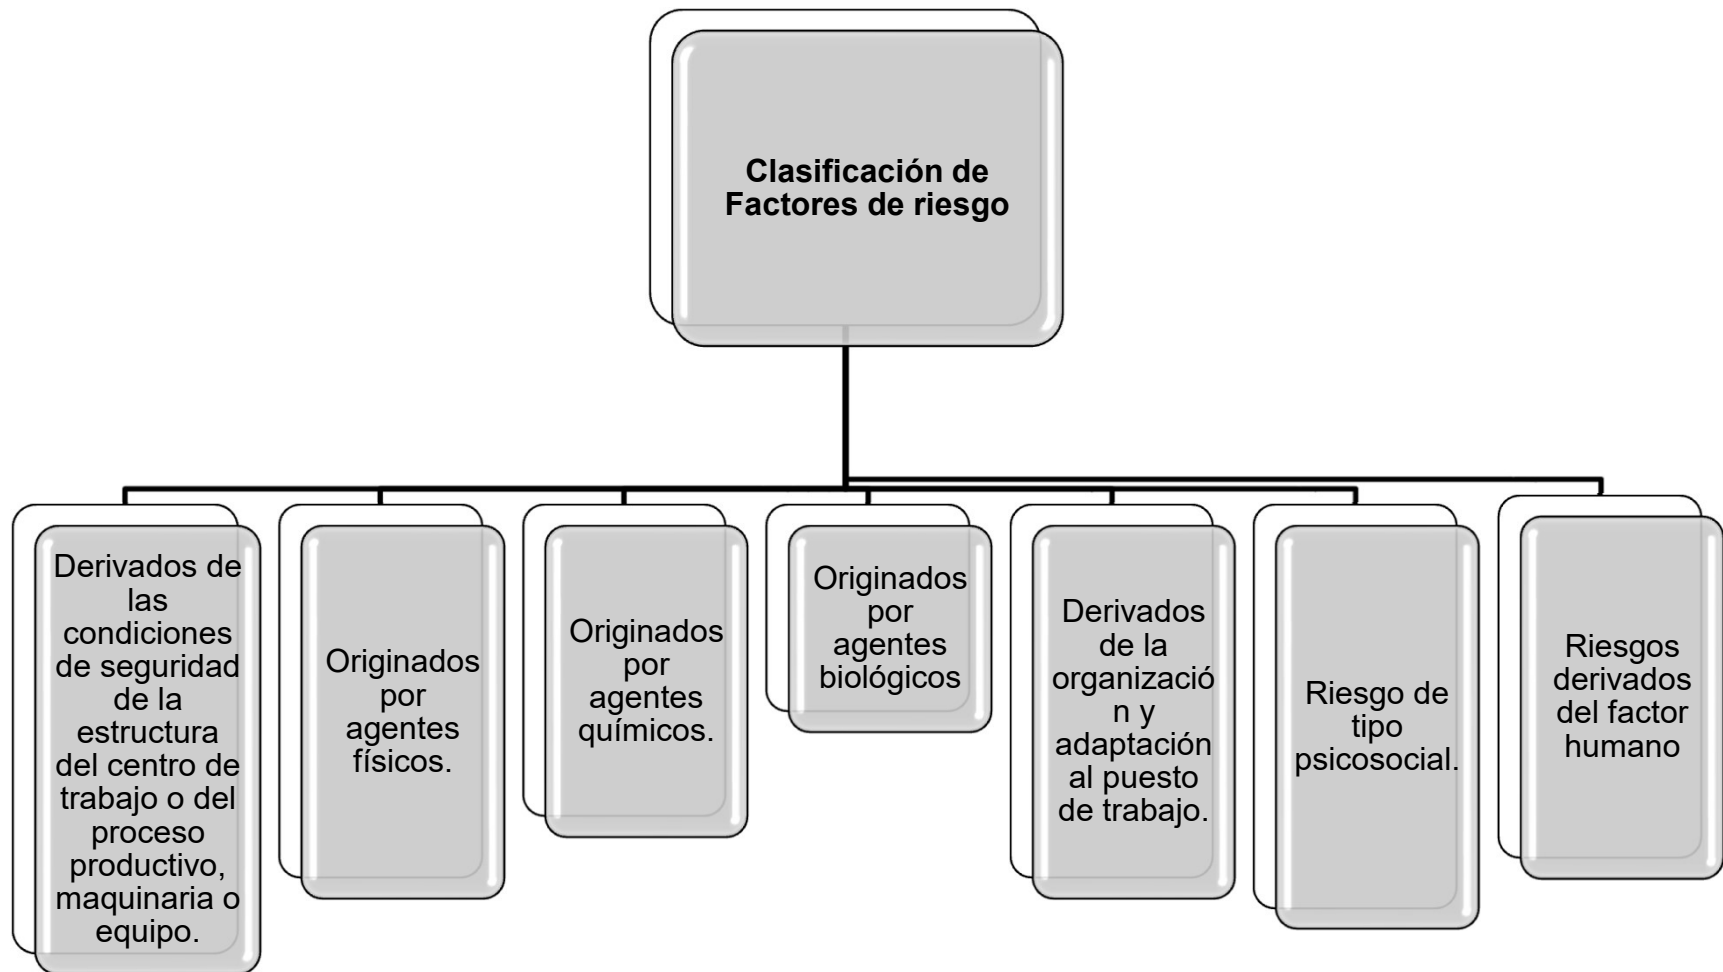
Clasificación de Factores de riesgo

Derivados de las condiciones de seguridad de la estructura del centro de trabajo o del proceso productivo, maquinaria o equipo.

Originados por agentes físicos.

Originados por agentes químicos.

Originados por agentes biológicos

Derivados de la organización y adaptación al puesto de trabajo.

Riesgo de tipo psicosocial.

Riesgos derivados del factor humano